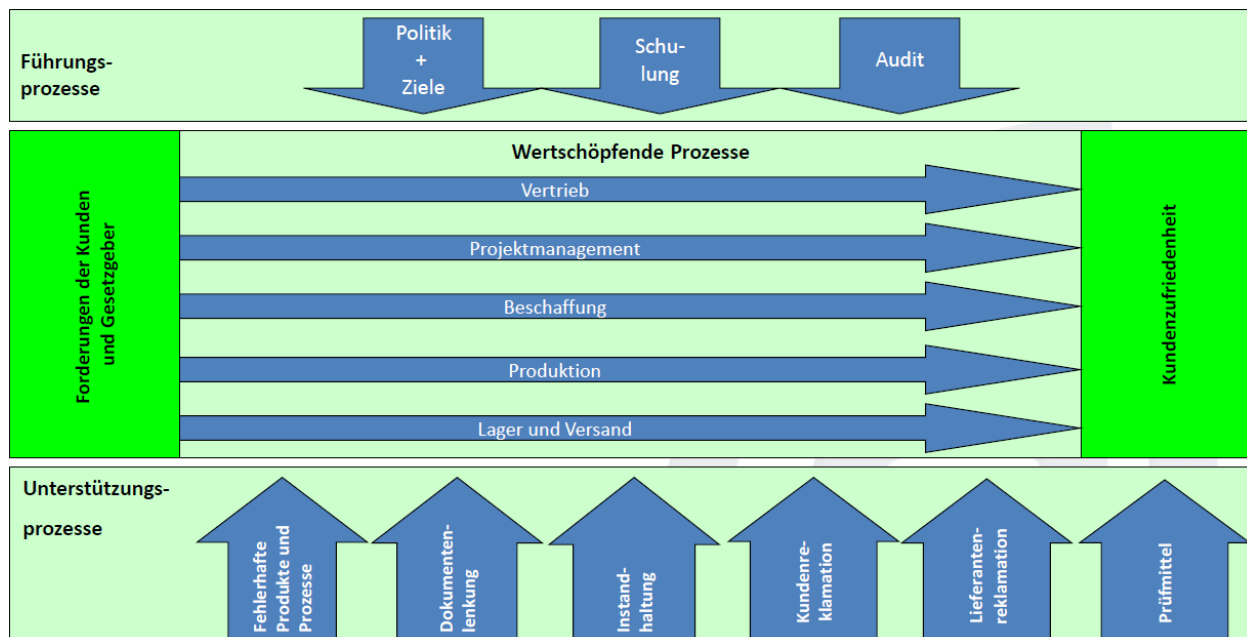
Führungsprozesse

Politik + Ziele

Schulung

Audit

Forderungen der Kunden und Gesetzgeber

Wertschöpfende Prozesse

Vertrieb

Projektmanagement

Beschaffung

Produktion

Lager und Versand

Kundenzufriedenheit

Unterstützungsprozesse

Fehlerhafte Produkte und Prozesse

Dokumentenlenkung

Instandhaltung

Kundenreklamation

Lieferantenreklamation

Prüfmittel